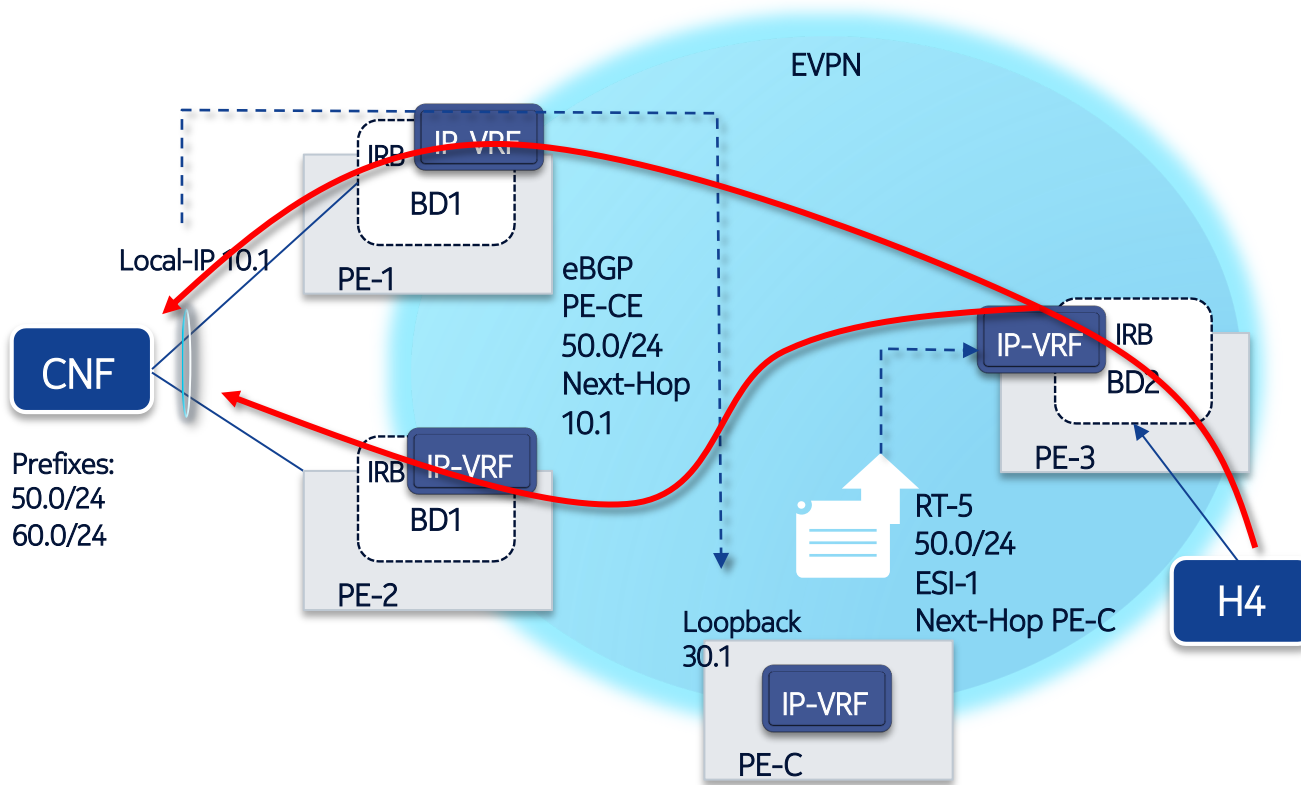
EVPN

IP-VRF
IRB
BD1
PE-1

Local-IP 10.1

eBGP
PE-CE
50.0/24
Next-Hop
10.1

CNF

Prefixes:
50.0/24
60.0/24

IRB
IP-VRF
BD1
PE-2

IP-VRF
IRB
BD2
PE-3

RT-5
50.0/24
ESI-1
Next-Hop PE-C

H4

Loopback
30.1

IP-VRF
PE-C